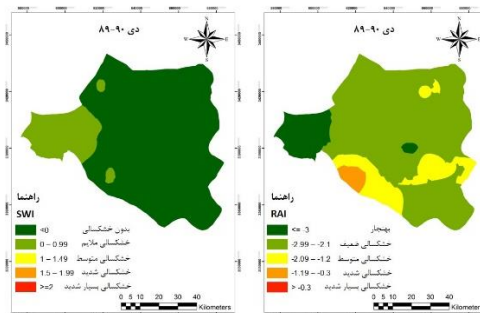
دی ۹۰-۸۹

N
W E
S

SWI
راهنما
<0 بدون خشکسالی
0 – 0.99 خشکسالی ملایم
1 – 1.49 خشکسالی متوسط
1.5 – 1.99 خشکسالی شدید
>=2 خشکسالی بسیار شدید

0 5 10 20 30 40
Kilometers

دی ۹۰-۸۹

N
W E
S

RAI
راهنما
=> 3 بهنجار
-2.1 – -2.99 خشکسالی ضعیف
-1.2 – -2.09 خشکسالی متوسط
-0.3 – -1.19 خشکسالی شدید
< -0.3 خشکسالی بسیار شدید

0 5 10 20 30 40
Kilometers